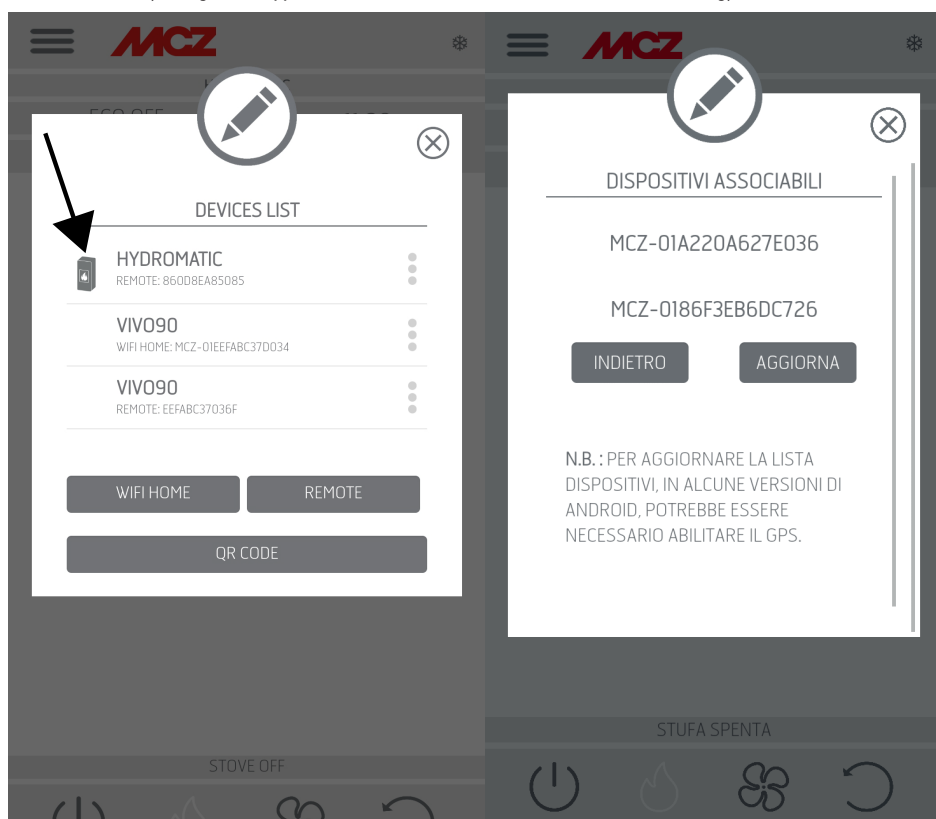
MCZ

ECO OFF

DEVICES LIST

HYDROMATIC
REMOTE: 860D8EA85085

VIVO90
WIFI HOME: MCZ-01EEFABC37D034

VIVO90
REMOTE: EEFABC37036F

WIFI HOME

REMOTE

QR CODE

STOVE OFF

MCZ

DISPOSITIVI ASSOCIABILI

MCZ-01A220A627E036

MCZ-0186F3EB6DC726

INDIETRO

AGGIORNA

N.B. : PER AGGIORNARE LA LISTA DISPOSITIVI, IN ALCUNE VERSIONI DI ANDROID, POTREBBE ESSERE NECESSARIO ABILITARE IL GPS.

STUFA SPENTA